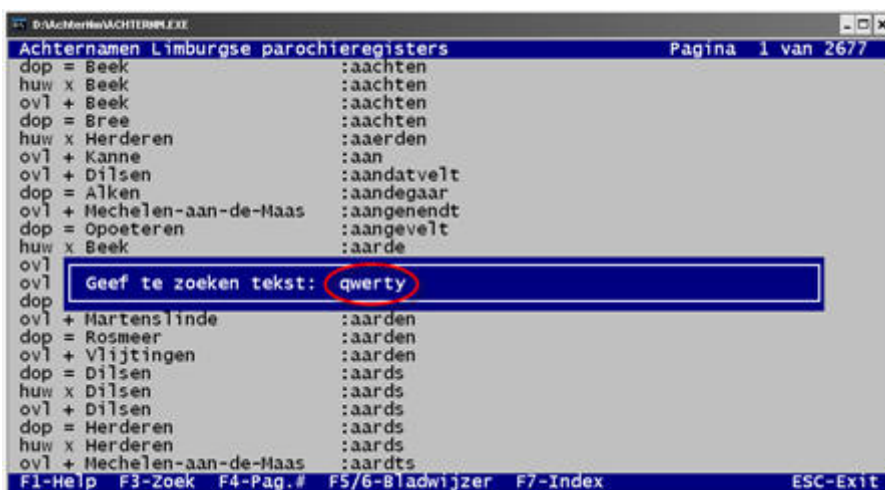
D:\Achternamen\ACHTERNM.EXE

Achternamen Limburgse parochieregisters Pagina 1 van 2677

dop = Beek :aachten
huw x Beek :aachten
ovl + Beek :aachten
dop = Bree :aachten
huw x Herderen :aaerden
ovl + Kanne :aan
ovl + Dilsen :aandatvelt
dop = Alken :aandegaar
ovl + Mechelen-aan-de-Maas :aangenendt
dop = Opoeteren :aangevelt
huw x Beek :aarde
ovl
ovl
dop

Geef te zoeken tekst: qwerty

ovl + Martenslinde :aarden
dop = Rosmeer :aarden
ovl + Vlijtingen :aarden
dop = Dilsen :aards
huw x Dilsen :aards
ovl + Dilsen :aards
dop = Herderen :aards
huw x Herderen :aards
ovl + Mechelen-aan-de-Maas :aardts

F1-Help F3-Zoek F4-Pag.# F5/6-Bladwijzer F7-Index ESC-Exit